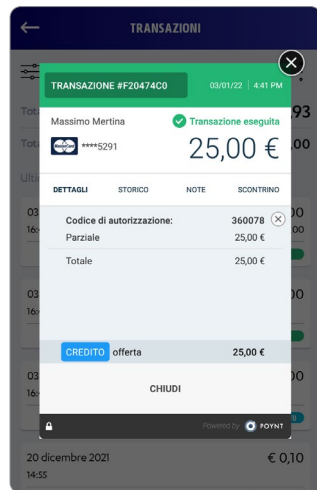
TRANSAZIONI

TRANSAZIONE #F20474C0

03/01/22 | 4:41 PM

Massimo Mertina

Transazione eseguita

****5291

25,00 €

DETTAGLI

STORICO

NOTE

SCONTRINO

Codice di autorizzazione:

360078

Parziale

25,00 €

Totale

25,00 €

CREDITO offerta

25,00 €

CHIUDI

Powered by POYNT

Tot

Tot

93

.00

Ult

03

16:

00

00

03

16:

00

03

16:

00

20 dicembre 2021

14:55

€ 0,10